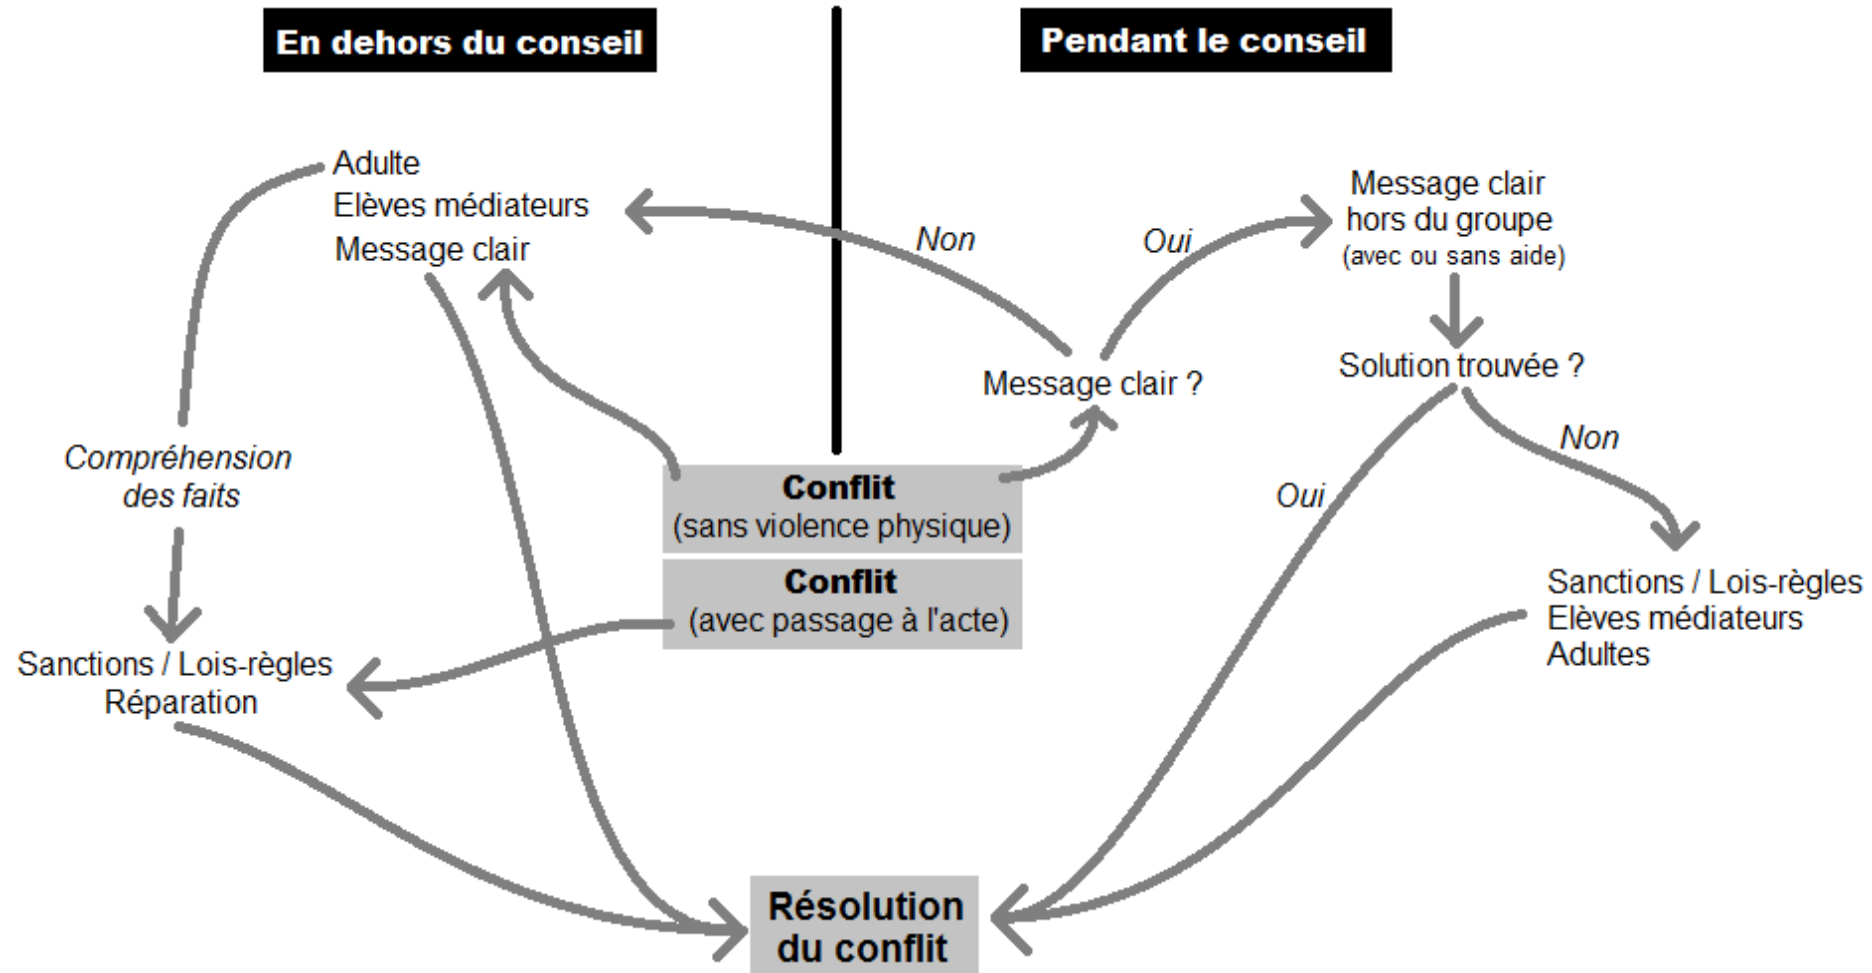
En dehors du conseil

Pendant le conseil

Adulte
Elèves médiateurs
Message clair

Non

Oui

Message clair
hors du groupe
(avec ou sans aide)

Message clair ?

Solution trouvée ?

Compréhension
des faits

Non

Oui

Conflit
(sans violence physique)

Conflit
(avec passage à l'acte)

Sanctions / Lois-règles
Réparation

Sanctions / Lois-règles
Elèves médiateurs
Adultes

Résolution
du conflit